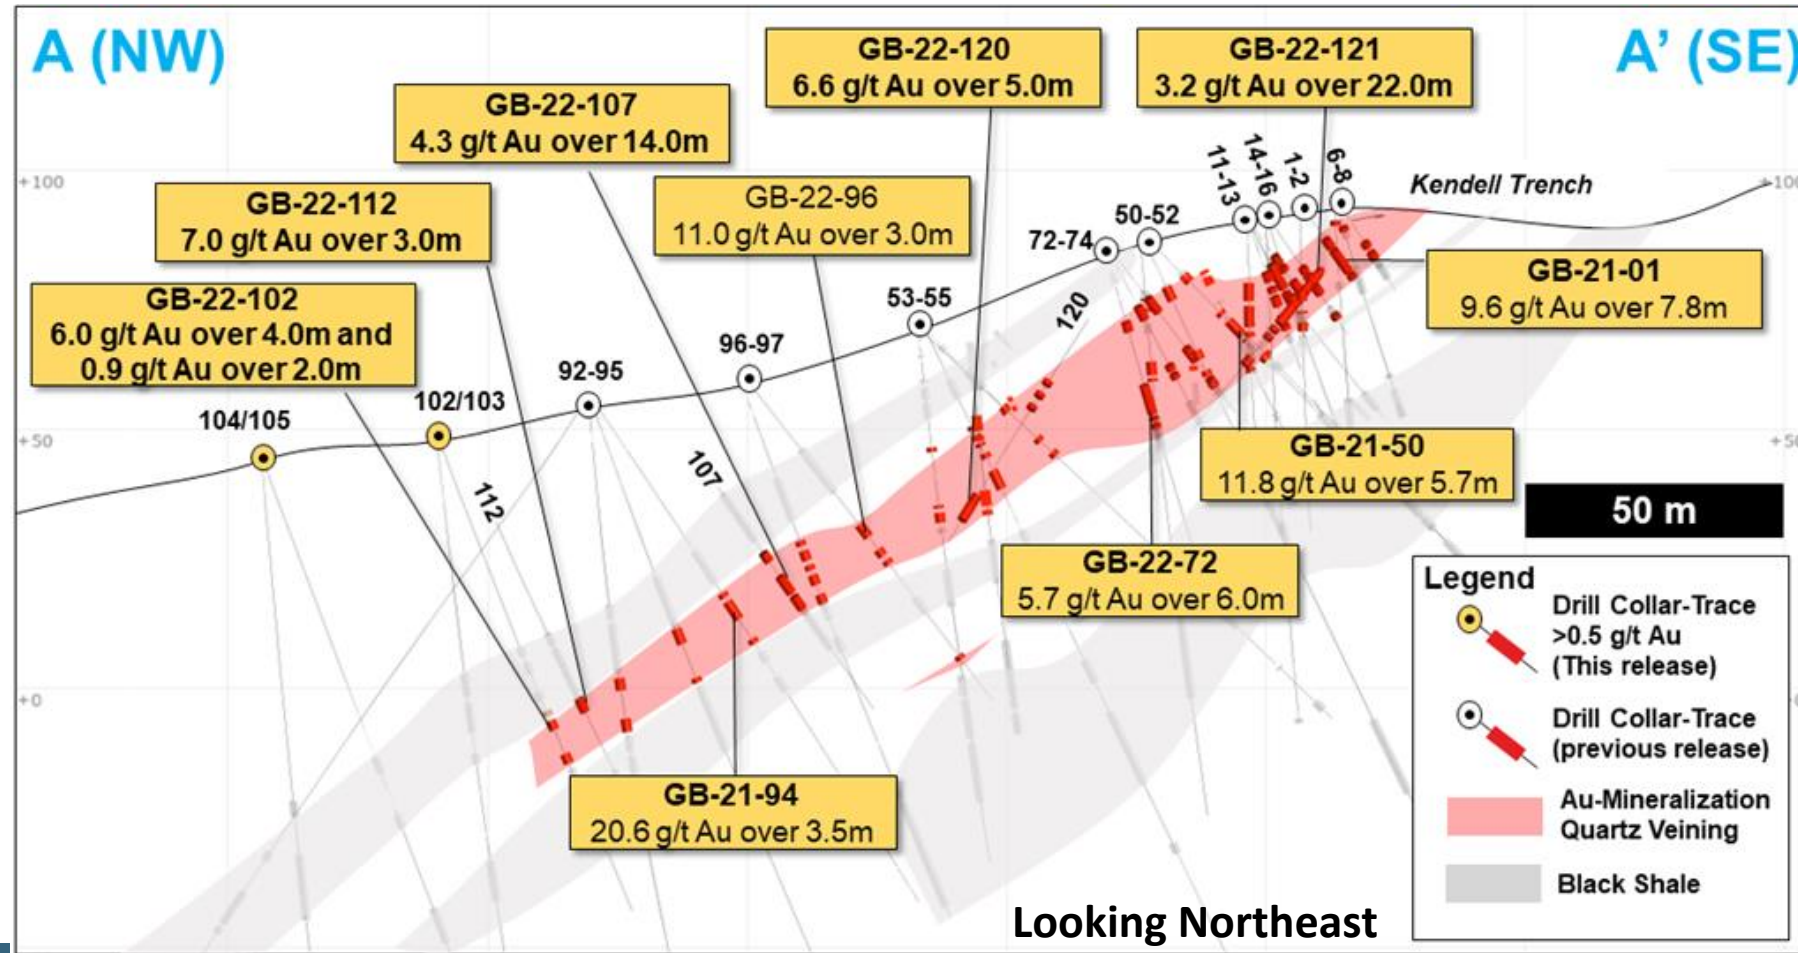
A (NW)

A' (SE)

GB-22-120
6.6 g/t Au over 5.0m

GB-22-121
3.2 g/t Au over 22.0m

GB-22-107
4.3 g/t Au over 14.0m

GB-22-112
7.0 g/t Au over 3.0m

GB-22-96
11.0 g/t Au over 3.0m

GB-22-102
6.0 g/t Au over 4.0m and
0.9 g/t Au over 2.0m

+100

+100

Kendell Trench

11-13

14-16

1-2

6-8

50-52

72-74

53-55

120

96-97

92-95

102/103

104/105

112

107

GB-21-01
9.6 g/t Au over 7.8m

+50

+50

GB-21-50
11.8 g/t Au over 5.7m

50 m

GB-22-72
5.7 g/t Au over 6.0m

+0

Legend
Drill Collar-Trace
>0.5 g/t Au
(This release)

Drill Collar-Trace
(previous release)

Au-Mineralization
Quartz Vining

Black Shale

GB-21-94
20.6 g/t Au over 3.5m

Looking Northeast